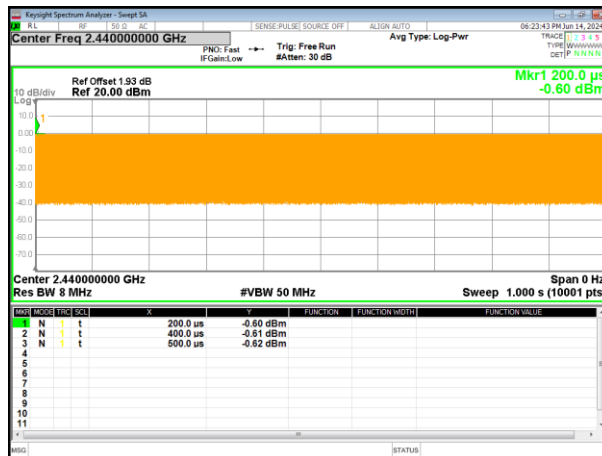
Keysight Spectrum Analyzer - Swept SA

RL RF 50 Ω AC SENSE:PULSE SOURCE OFF ALIGN AUTO 06:23:43 PM Jun 14, 2024

Center Freq 2.440000000 GHz

PNO: Fast IFGain:Low

Trig: Free Run #Atten: 30 dB

Avg Type: Log-Pwr

TRACE 1 2 3 4 5
TYPE WWWWWW
DET P N N N N

Ref Offset 1.93 dB
10 dB/div Ref 20.00 dBm

Mkr1 200.0 µs
-0.60 dBm

Log

10.0
0.00
-10.0
-20.0
-30.0
-40.0
-50.0
-60.0
-70.0

Center 2.440000000 GHz
Res BW 8 MHz
#VBW 50 MHz
Span 0 Hz
Sweep 1.000 s (10001 pts

| MKR | MODE | TRC | SCL | X | Y | FUNCTION | FUNCTION WIDTH | FUNCTION VALUE |
|---|---|---|---|---|---|---|---|---|
| 1 | N | 1 | t | 200.0 µs | -0.60 dBm | | | |
| 2 | N | 1 | t | 400.0 µs | -0.61 dBm | | | |
| 3 | N | 1 | t | 500.0 µs | -0.62 dBm | | | |
| 4 | | | | | | | | |
| 5 | | | | | | | | |
| 6 | | | | | | | | |
| 7 | | | | | | | | |
| 8 | | | | | | | | |
| 9 | | | | | | | | |
| 10 | | | | | | | | |
| 11 | | | | | | | | |

MSG
STATUS